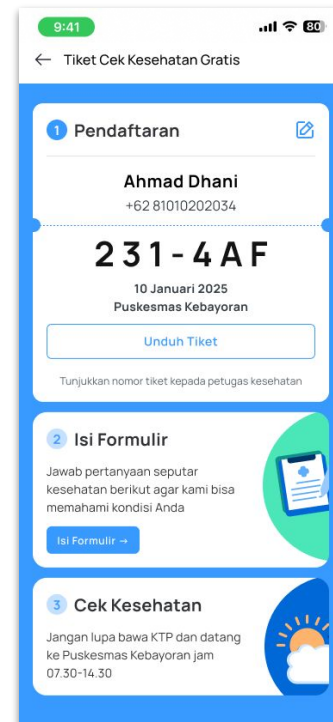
9:41

80

← Tiket Cek Kesehatan Gratis

1 Pendaftaran

Ahmad Dhani
+62 81010202034

231-4AF

10 Januari 2025
Puskesmas Kebayoran

Unduh Tiket

Tunjukkan nomor tiket kepada petugas kesehatan

2 Isi Formulir

Jawab pertanyaan seputar kesehatan berikut agar kami bisa memahami kondisi Anda

Isi Formulir →

3 Cek Kesehatan

Jangan lupa bawa KTP dan datang ke Puskesmas Kebayoran jam 07.30-14.30